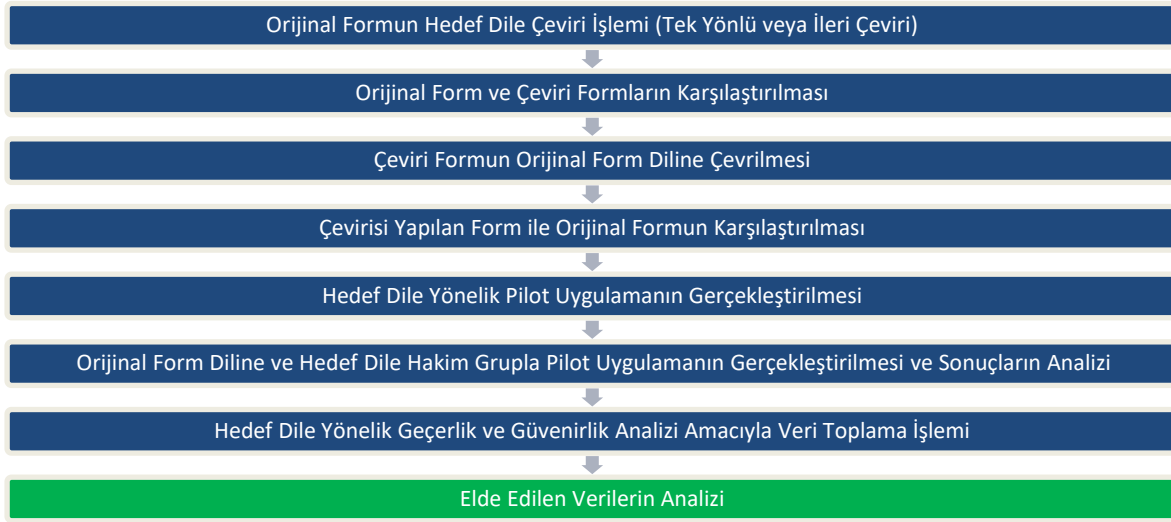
Orijinal Formun Hedef Dile Çeviri İşlemi (Tek Yönlü veya İleri Çeviri)

Orijinal Form ve Çeviri Formların Karşılaştırılması

Çeviri Formun Orijinal Form Diline Çevrilmesi

Çevirisi Yapılan Form ile Orijinal Formun Karşılaştırılması

Hedef Dile Yönelik Pilot Uygulamanın Gerçekleştirilmesi

Orijinal Form Diline ve Hedef Dile Hakim Grupla Pilot Uygulamanın Gerçekleştirilmesi ve Sonuçların Analizi

Hedef Dile Yönelik Geçerlik ve Güvenirlik Analizi Amacıyla Veri Toplama İşlemi

Elde Edilen Verilerin Analizi